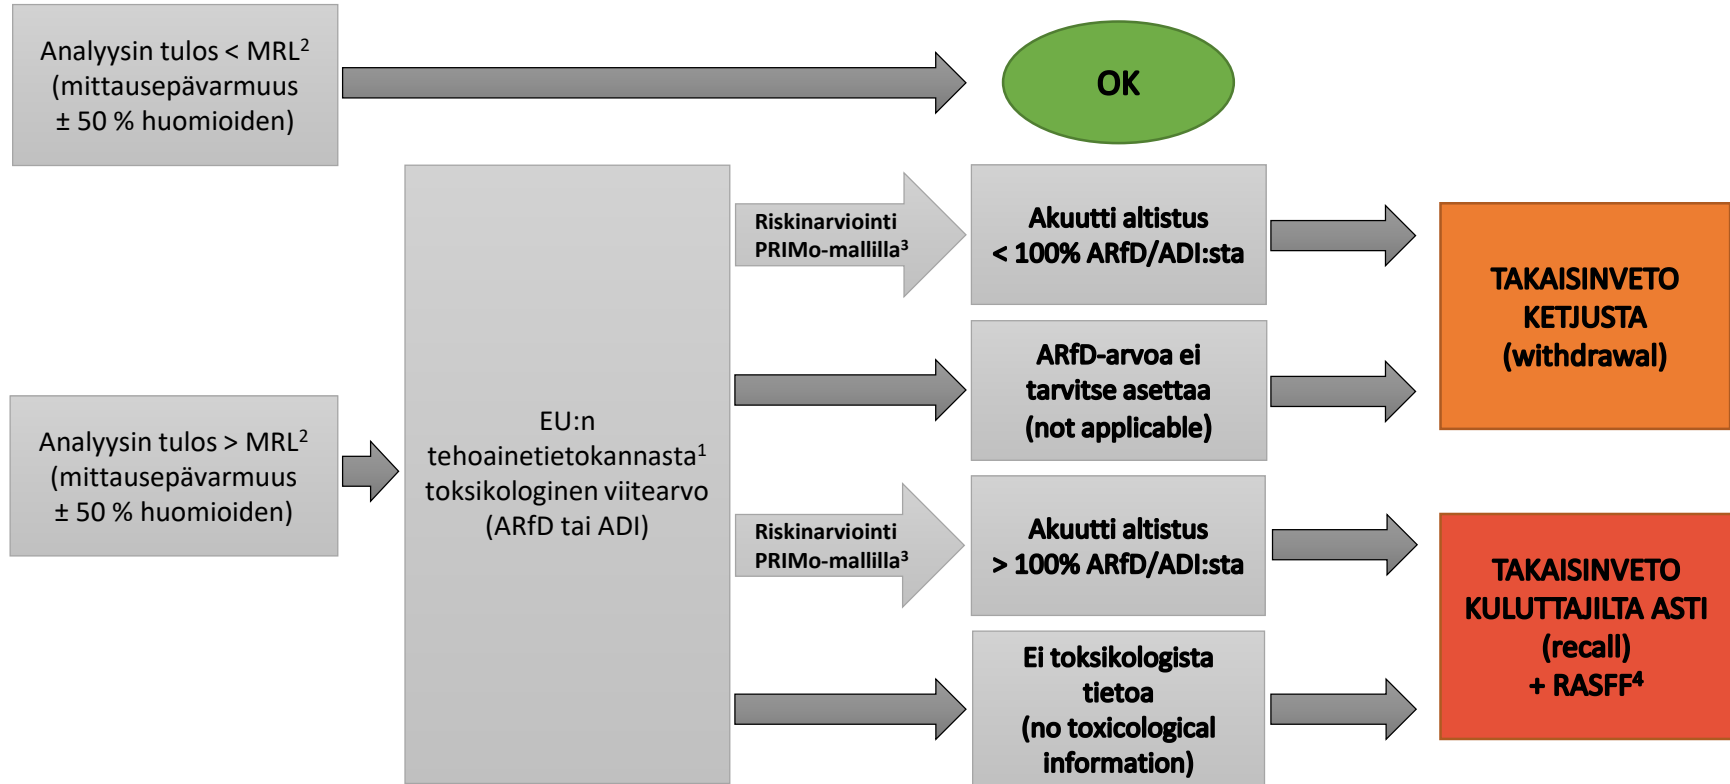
Analyysin tulos < MRL$^2$ (mittausepävarmuus ± 50 % huomioiden)

OK

Analyysin tulos > MRL$^2$ (mittausepävarmuus ± 50 % huomioiden)

EU:n tehoainetietokannasta$^1$ toksikologinen viitearvo (ARfD tai ADI)

Riskinarviointi PRIMo-mallilla$^3$

Akuutti altistus < 100% ARfD/ADI:sta

ARfD-arvoa ei tarvitse asettaa (not applicable)

Riskinarviointi PRIMo-mallilla$^3$

Akuutti altistus > 100% ARfD/ADI:sta

Ei toksikologista tietoa (no toxicological information)

TAKAISINVETO KETJUSTA (withdrawal)

TAKAISINVETO KULUTTAJILTA ASTI (recall) + RASFF$^4$